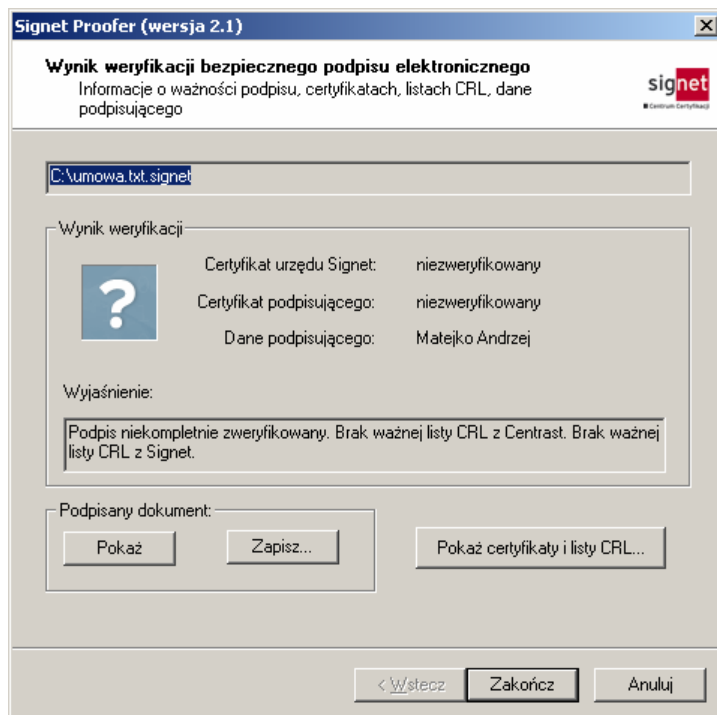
Signet Proofer (wersja 2.1)

Wynik weryfikacji bezpiecznego podpisu elektronicznego
Informacje o ważności podpisu, certyfikatach, listach CRL, dane podpisującego

signet
Centrum Certyfikacji

C:\umowa.txt.signet

Wynik weryfikacji

?

| Certyfikat urzędu Signet: | niezweryfikowany |
|---|---|
| Certyfikat podpisującego: | niezweryfikowany |
| Dane podpisującego: | Matejko Andrzej |

Wyjaśnienie:

Podpis niekompletnie zweryfikowany. Brak ważnej listy CRL z Centrast. Brak ważnej listy CRL z Signet.

Podpisany dokument:

Pokaż

Zapisz...

Pokaż certyfikaty i listy CRL...

< Wstecz

Zakończ

Anuluj